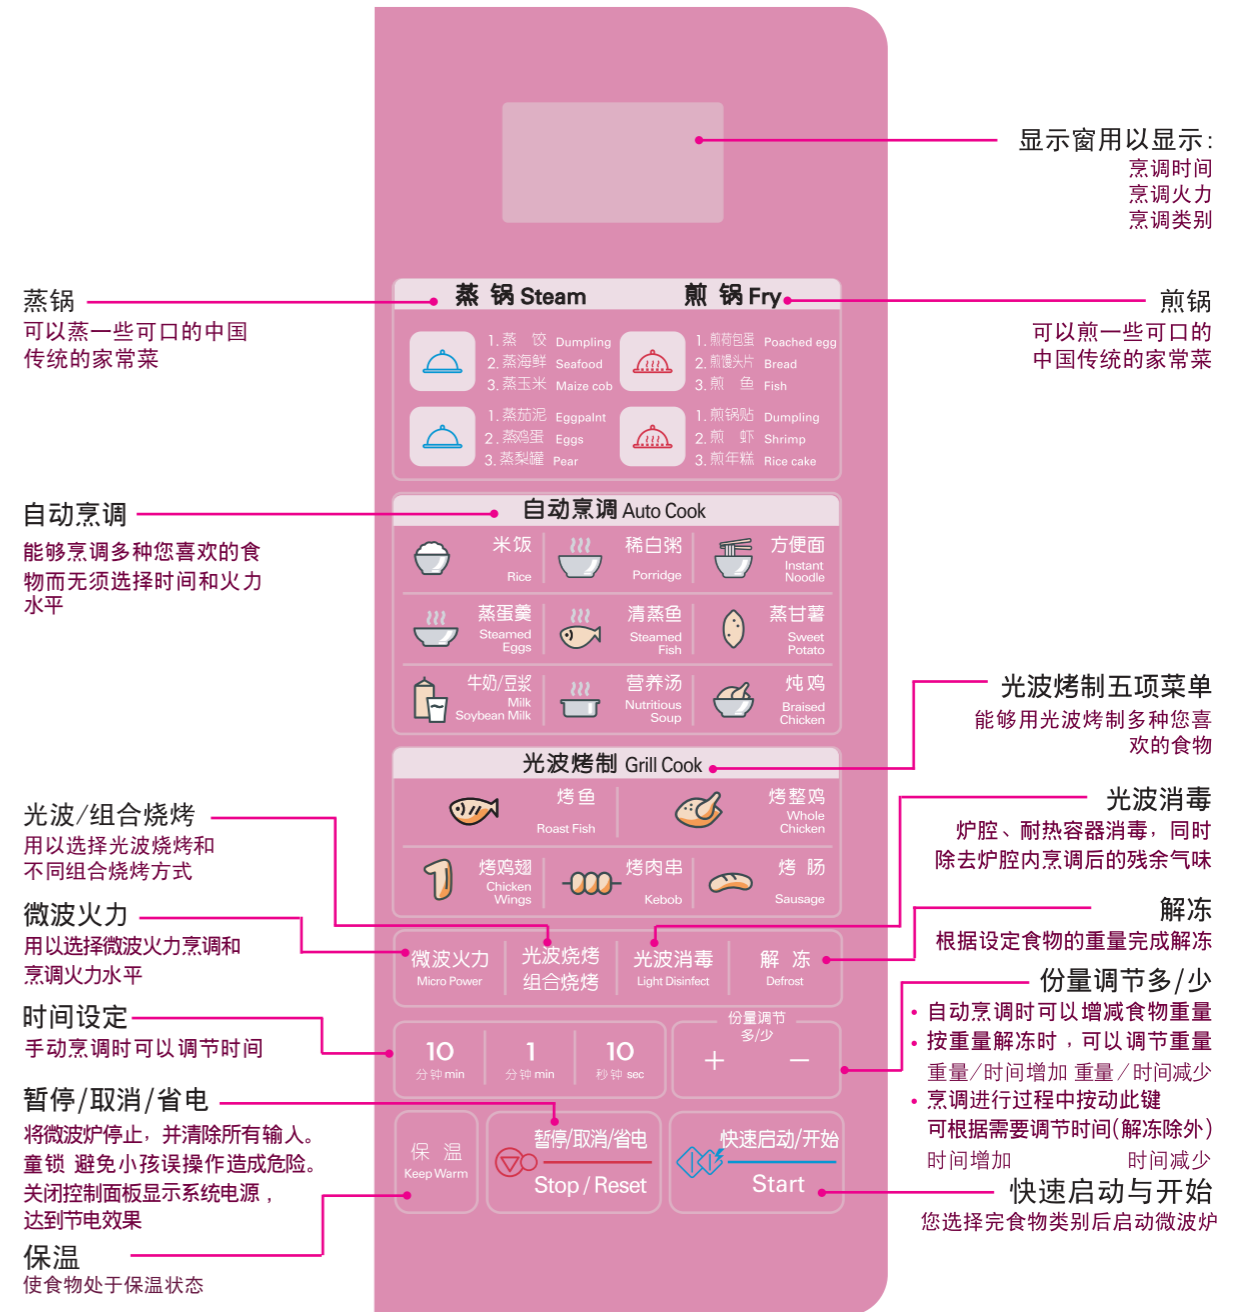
显示窗用以显示:
烹调时间
烹调火力
烹调类别

蒸锅
可以蒸一些可口的中国传统的家常菜

蒸 锅 Steam

煎 锅 Fry

煎锅
可以煎一些可口的中国传统的家常菜

1. 蒸 饺 Dumpling
2. 蒸海鲜 Seafood
3. 蒸玉米 Maize cob

1. 煎荷包蛋 Poached egg
2. 煎馒头片 Bread
3. 煎 鱼 Fish

1. 蒸茄泥 Eggpalnt
2. 蒸鸡蛋 Eggs
3. 蒸梨罐 Pear

1. 煎锅贴 Dumpling
2. 煎 虾 Shrimp
3. 煎年糕 Rice cake

自动烹调
能够烹调多种您喜欢的食物而无须选择时间和火力水平

自动烹调 Auto Cook

米饭 Rice
稀白粥 Porridge
方便面 Instant Noodle
蒸蛋羹 Steamed Eggs
清蒸鱼 Steamed Fish
蒸甘薯 Sweet Potato
牛奶/豆浆 Milk Soybean Milk
营养汤 Nutritious Soup
炖鸡 Braised Chicken

光波烤制五项菜单
能够用光波烤制多种您喜欢的食物

光波烤制 Grill Cook

光波/组合烧烤
用以选择光波烧烤和不同组合烧烤方式

烤鱼 Roast Fish
烤整鸡 Whole Chicken

光波消毒
炉腔、耐热容器消毒，同时除去炉腔内烹调后的残余气味

烤鸡翅 Chicken Wings
烤肉串 Kebob
烤 肠 Sausage

微波火力
用以选择微波火力烹调和烹调火力水平

解冻
根据设定食物的重量完成解冻

微波火力 Micro Power
光波烧烤 组合烧烤
光波消毒 Light Disinfect
解 冻 Defrost

份量调节多/少
• 自动烹调时可以增减食物重量
• 按重量解冻时，可以调节重量
重量/时间增加 重量/时间减少
• 烹调进行过程中按动此键
可根据需要调节时间(解冻除外)
时间增加 时间减少

时间设定
手动烹调时可以调节时间

10 分钟 min
1 分钟 min
10 秒钟 sec

份量调节 多/少
+ −

暂停/取消/省电
将微波炉停止，并清除所有输入。
童锁 避免小孩误操作造成危险。
关闭控制面板显示系统电源，达到节电效果

保 温 Keep Warm
暂停/取消/省电 Stop / Reset
快速启动/开始 Start

快速启动与开始
您选择完食物类别后启动微波炉

保温
使食物处于保温状态